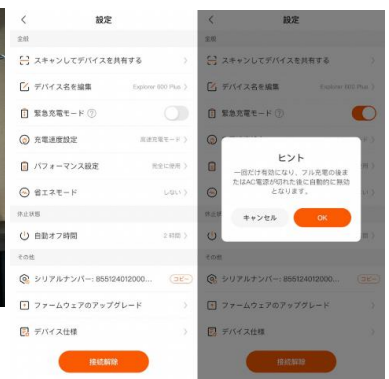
<
設定
全般
スキャンしてデバイスを共有する
デバイス名を編集 Explorer 600 Plus >
緊急充電モード ?
充電速度設定 高速充電モード >
パフォーマンス設定 完全に使用 >
省エネモード しない >
停止状態
自動オフ時間 2 時間 >
その他
シリアルナンバー：855124012000... コピー
ファームウェアのアップグレード >
デバイス仕様 >
接続解除

<
設定
全般
スキャンしてデバイスを共有する
デバイス名を編集 Explorer 600 Plus >
緊急充電モード ?
ヒント
一回だけ有効になり、フル充電の後またはAC電源が切れた後に自動的に無効となります。
キャンセル
OK
停止状態
その他
シリアルナンバー：855124012000... コピー
ファームウェアのアップグレード >
デバイス仕様 >
接続解除